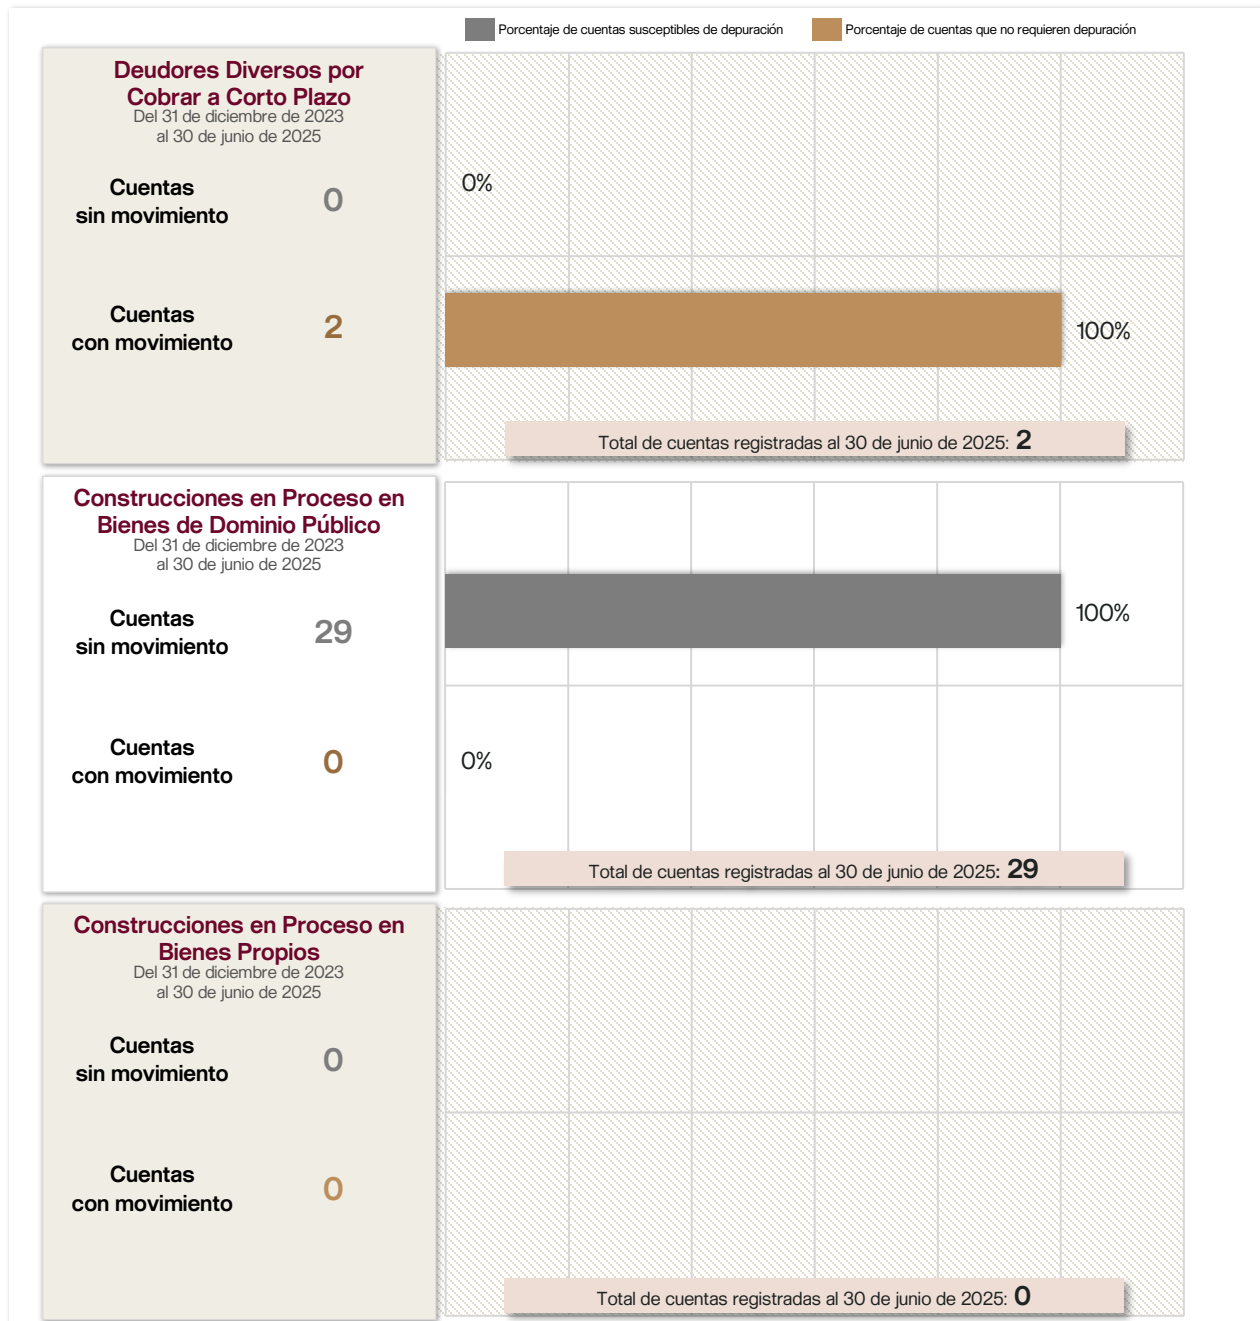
Porcentaje de cuentas susceptibles de depuración
Porcentaje de cuentas que no requieren depuración

Deudores Diversos por Cobrar a Corto Plazo
Del 31 de diciembre de 2023 al 30 de junio de 2025

Cuentas sin movimiento 0

Cuentas con movimiento 2

0%

100%

Total de cuentas registradas al 30 de junio de 2025: 2

Construcciones en Proceso en Bienes de Dominio Público
Del 31 de diciembre de 2023 al 30 de junio de 2025

Cuentas sin movimiento 29

Cuentas con movimiento 0

100%

0%

Total de cuentas registradas al 30 de junio de 2025: 29

Construcciones en Proceso en Bienes Propios
Del 31 de diciembre de 2023 al 30 de junio de 2025

Cuentas sin movimiento 0

Cuentas con movimiento 0

Total de cuentas registradas al 30 de junio de 2025: 0